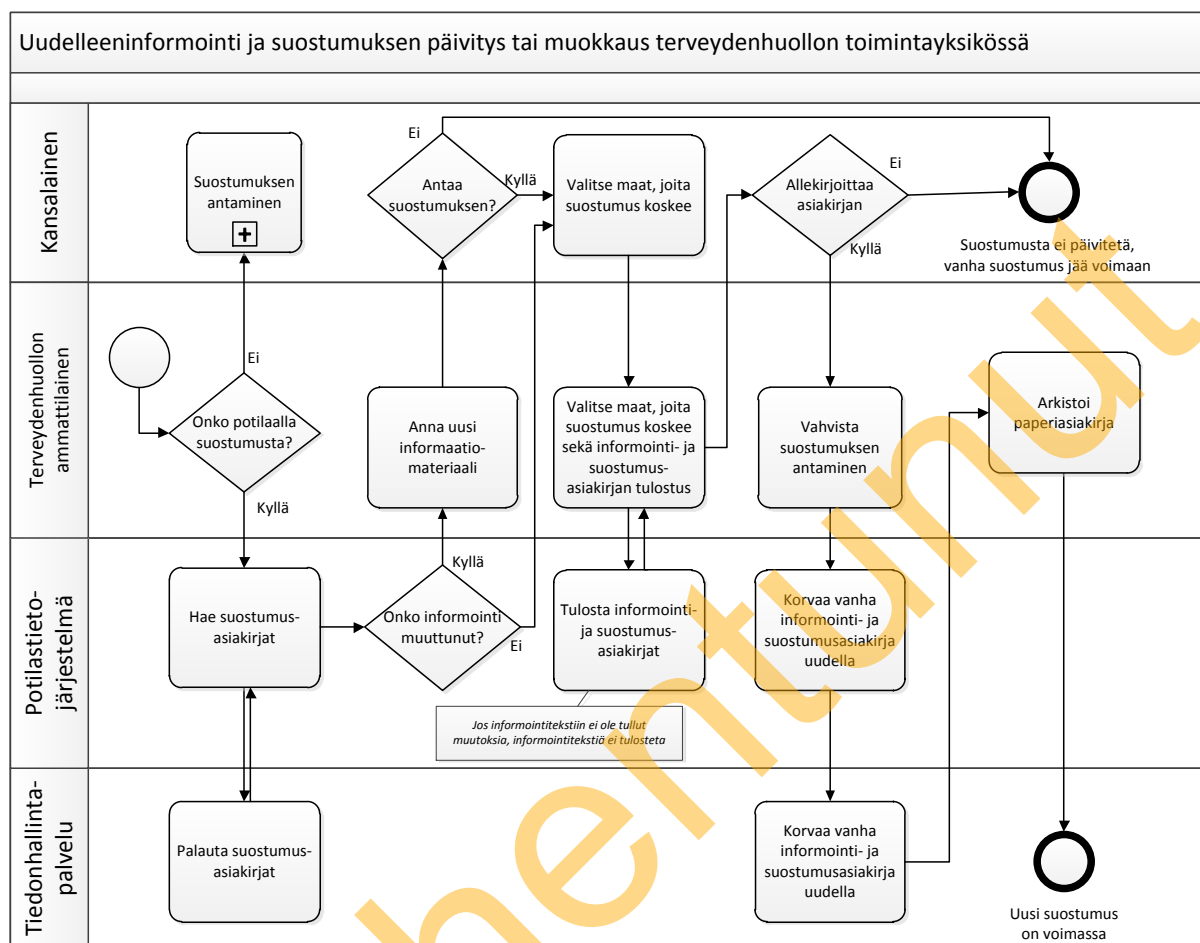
Uudelleeninformointi ja suostumuksen päivitys tai muokkaus terveydenhuollon toimintayksikössä

Kansalainen

Suostumuksen antaminen

Ei

Antaa suostumuksen?

Kyllä

Valitse maat, joita suostumus koskee

Allekirjoittaa asiakirjan

Ei

Kyllä

Suostumusta ei päivitetä, vanha suostumus jää voimaan

Terveydenhuollon ammattilainen

Ei

Onko potilaalla suostumusta?

Kyllä

Anna uusi informaatiomateriaali

Valitse maat, joita suostumus koskee sekä informointi- ja suostumusasiakirjan tulostus

Vahvista suostumuksen antaminen

Arkistoi paperiasiakirja

Potilastietojärjestelmä

Hae suostumusasiakirjat

Kyllä

Onko informointi muuttunut?

Ei

Tulosta informointi- ja suostumusasiakirjat

Korvaa vanha informointi- ja suostumusasiakirja uudella

Jos informointitekstiin ei ole tullut muutoksia, informointitekstiä ei tulosteta

Tiedonhallintapalvelu

Palauta suostumusasiakirjat

Korvaa vanha informointi- ja suostumusasiakirja uudella

Uusi suostumus on voimassa

hehentunut